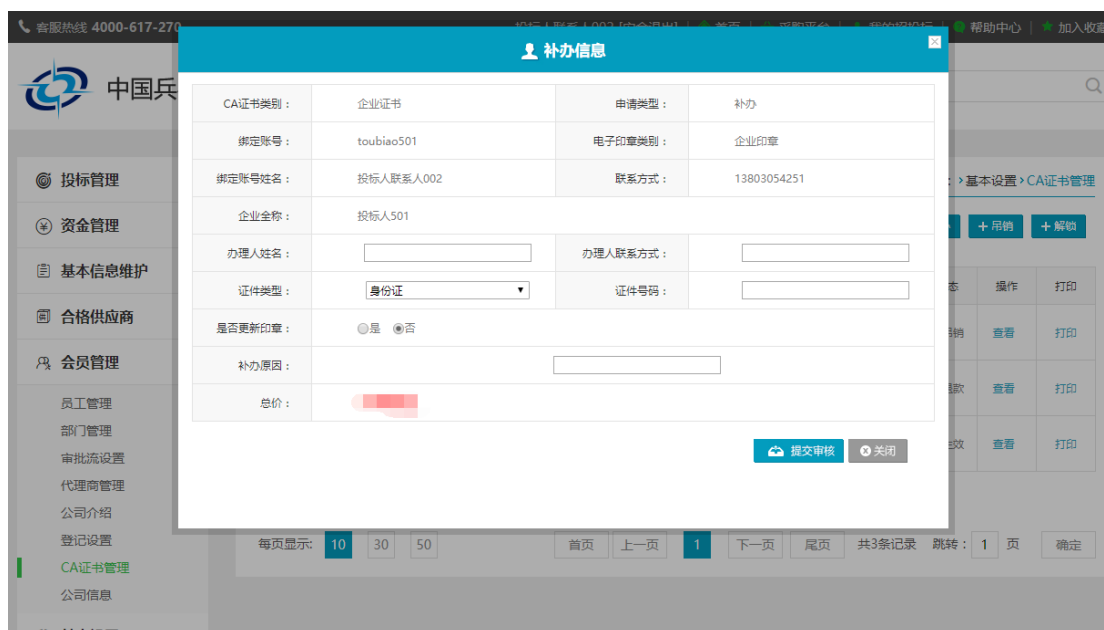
客服热线 4000-617-270 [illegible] 首页 | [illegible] | 我的招投标 | 帮助中心 | 加入收藏

中国兵

补办信息

| CA证书类别： | 企业证书 | 申请类型： | 补办 |
|---|---|---|---|
| 绑定账号： | toubiao501 | 电子印章类别： | 企业印章 |
| 绑定账号姓名： | 投标人联系人002 | 联系方式： | 13803054251 |
| 企业全称： | 投标人501 | | |
| 办理人姓名： | | 办理人联系方式： | |
| 证件类型： | 身份证 | 证件号码： | |
| 是否更新印章： | ○是 ◉否 | | |
| 补办原因： | | | |
| 总价： | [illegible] | | |

提交审核 关闭

投标管理
资金管理
基本信息维护
合格供应商
会员管理
员工管理
部门管理
审批流设置
代理商管理
公司介绍
登记设置
CA证书管理
公司信息

› 基本设置 › CA证书管理

+ 吊销 + 解锁

| 态 | 操作 | 打印 |
|---|---|---|
| 销 | 查看 | 打印 |
| 款 | 查看 | 打印 |
| 效 | 查看 | 打印 |

每页显示： 10 30 50 首页 上一页 1 下一页 尾页 共3条记录 跳转： 1 页 确定